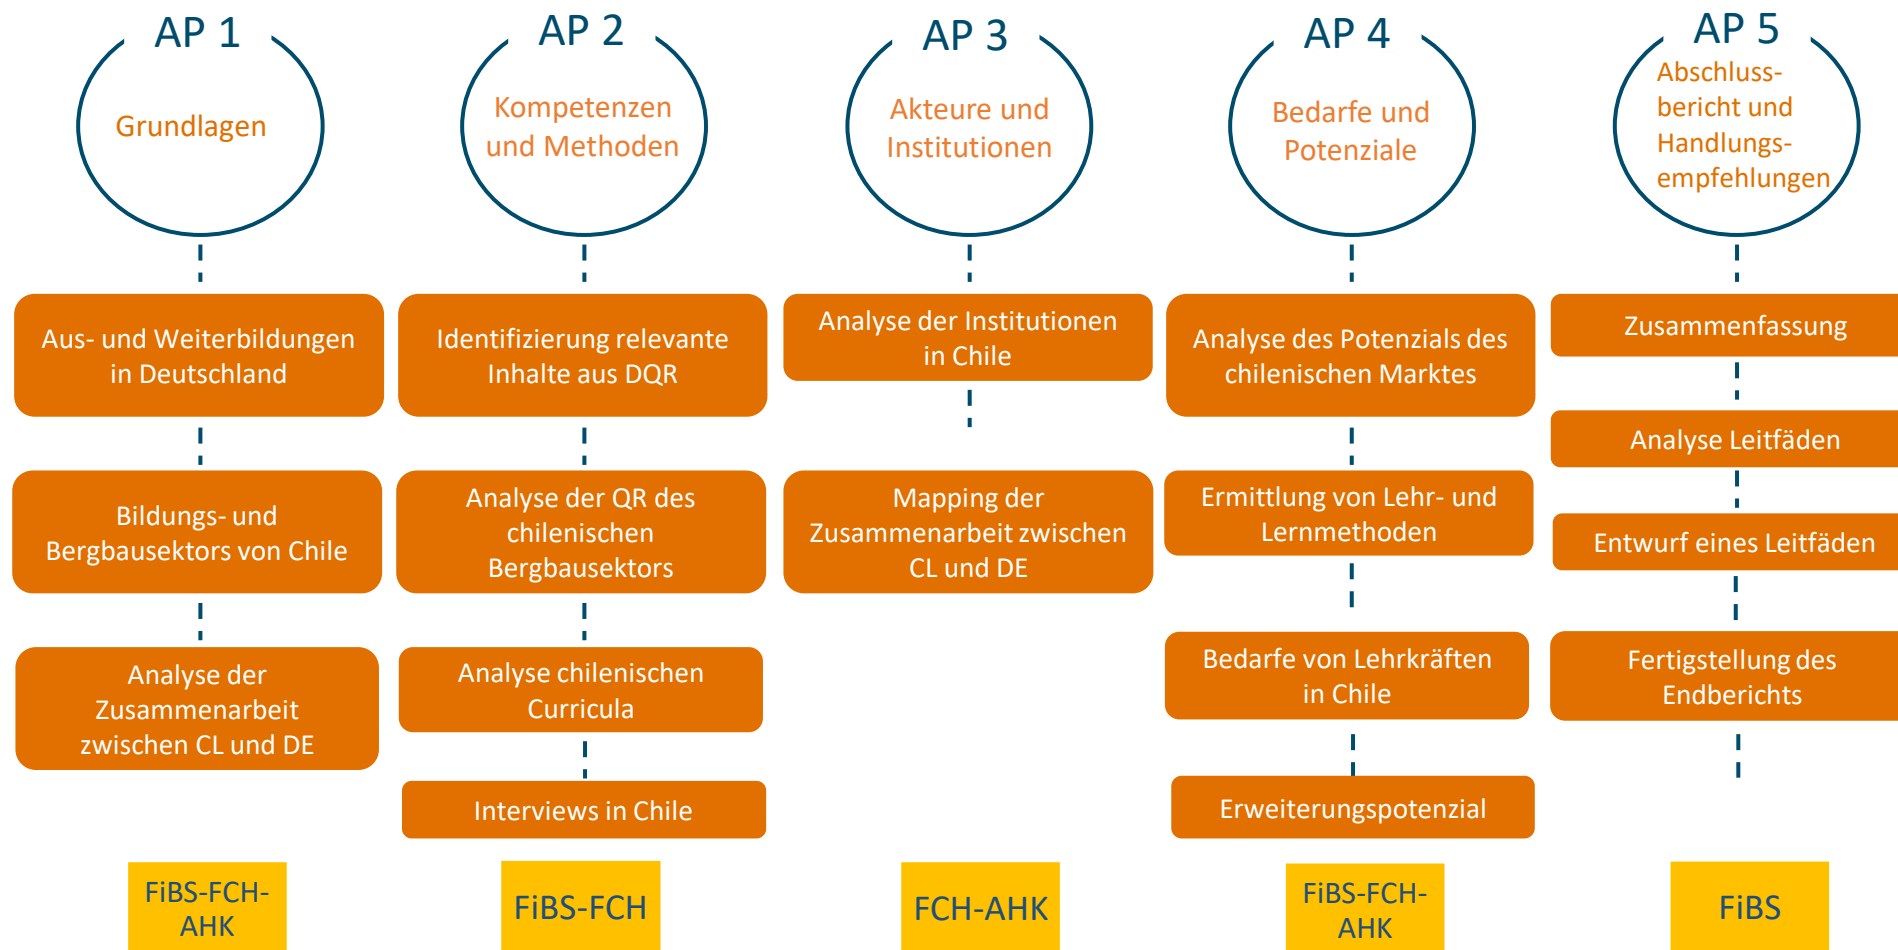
AP 1

Grundlagen

Aus- und Weiterbildungen in Deutschland

Bildungs- und Bergbausektors von Chile

Analyse der Zusammenarbeit zwischen CL und DE

FiBS-FCH-AHK

AP 2

Kompetenzen und Methoden

Identifizierung relevante Inhalte aus DQR

Analyse der QR des chilenischen Bergbausektors

Analyse chilenischen Curricula

Interviews in Chile

FiBS-FCH

AP 3

Akteure und Institutionen

Analyse der Institutionen in Chile

Mapping der Zusammenarbeit zwischen CL und DE

FCH-AHK

AP 4

Bedarfe und Potenziale

Analyse des Potenzials des chilenischen Marktes

Ermittlung von Lehr- und Lernmethoden

Bedarfe von Lehrkräften in Chile

Erweiterungspotenzial

FiBS-FCH-AHK

AP 5

Abschlussbericht und Handlungsempfehlungen

Zusammenfassung

Analyse Leitfäden

Entwurf eines Leitfäden

Fertigstellung des Endberichts

FiBS